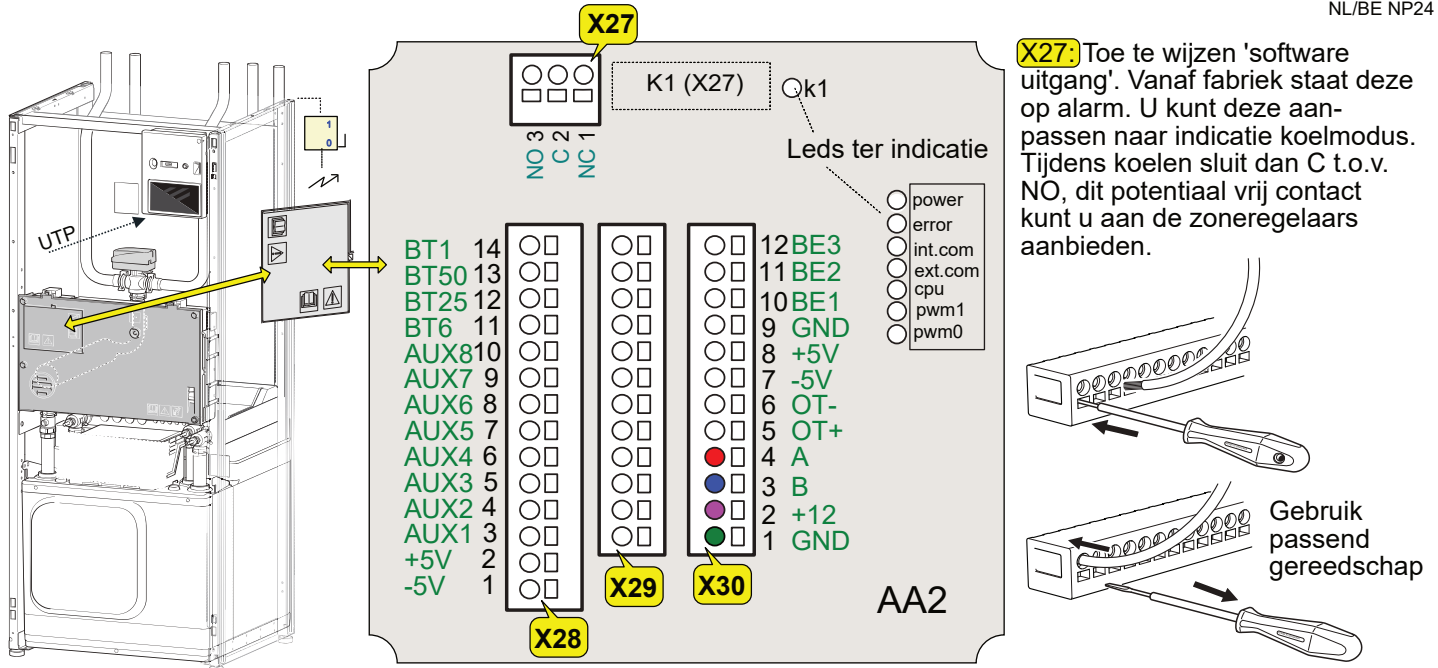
NL/BE NP24

X27

K1 (X27)

k1

NO 3 C 2 NC 1

Leds ter indicatie

power
error
int.com
ext.com
cpu
pwm1
pwm0

UTP

1
0

BT1 14
BT50 13
BT25 12
BT6 11
AUX8 10
AUX7 9
AUX6 8
AUX5 7
AUX4 6
AUX3 5
AUX2 4
AUX1 3
+5V 2
-5V 1

12 BE3
11 BE2
10 BE1
9 GND
8 +5V
7 -5V
6 OT-
5 OT+
4 A
3 B
2 +12
1 GND

X28

X29

X30

AA2

X27: Toe te wijzen 'software uitgang'. Vanaf fabriek staat deze op alarm. U kunt deze aanpassen naar indicatie koelmodus. Tijdens koelen sluit dan C t.o.v. NO, dit potentiaal vrij contact kunt u aan de zoneregelaars aanbieden.

Gebruik passend gereedschap